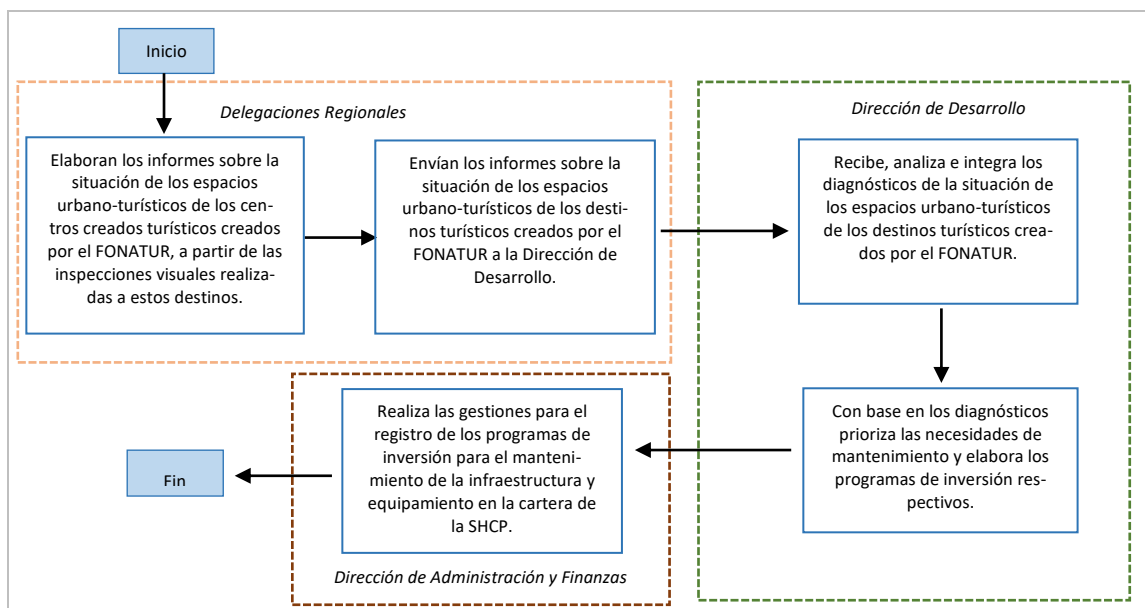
Inicio

Delegaciones Regionales

Elaboran los informes sobre la situación de los espacios urbano-turísticos de los centros creados turísticos creados por el FONATUR, a partir de las inspecciones visuales realizadas a estos destinos.

Envían los informes sobre la situación de los espacios urbano-turísticos de los destinos turísticos creados por el FONATUR a la Dirección de Desarrollo.

Dirección de Desarrollo

Recibe, analiza e integra los diagnósticos de la situación de los espacios urbano-turísticos de los destinos turísticos creados por el FONATUR.

Con base en los diagnósticos prioriza las necesidades de mantenimiento y elabora los programas de inversión respectivos.

Realiza las gestiones para el registro de los programas de inversión para el mantenimiento de la infraestructura y equipamiento en la cartera de la SHCP.

Dirección de Administración y Finanzas

Fin